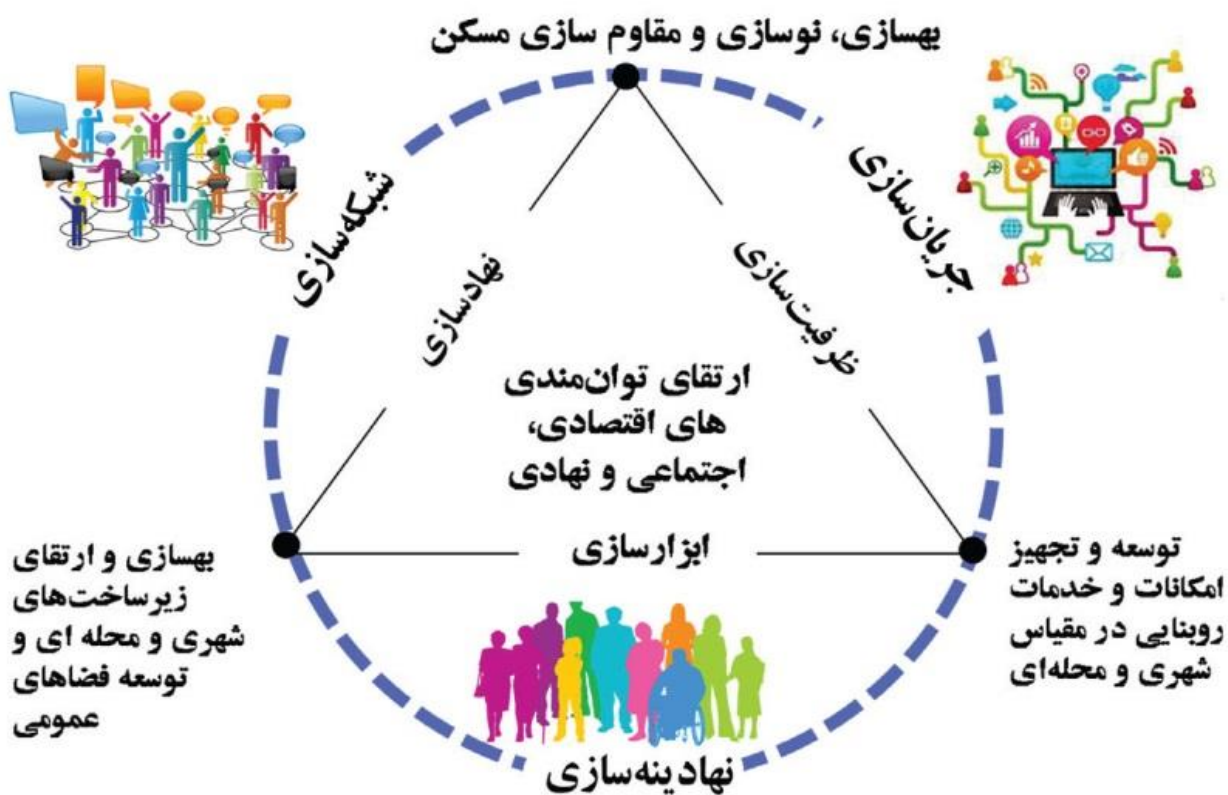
بهسازی، نوسازی و مقاوم سازی مسکن

شبکه‌سازی

جریان‌سازی

نهادسازی

ظرفیت‌سازی

ارتقای توان‌مندی های اقتصادی، اجتماعی و نهادی

ابزارسازی

بهسازی و ارتقای زیرساخت‌های شهری و محله ای و توسعه فضاهای عمومی

توسعه و تجهیز امکانات و خدمات روبنایی در مقیاس شهری و محله‌ای

نهادینه‌سازی